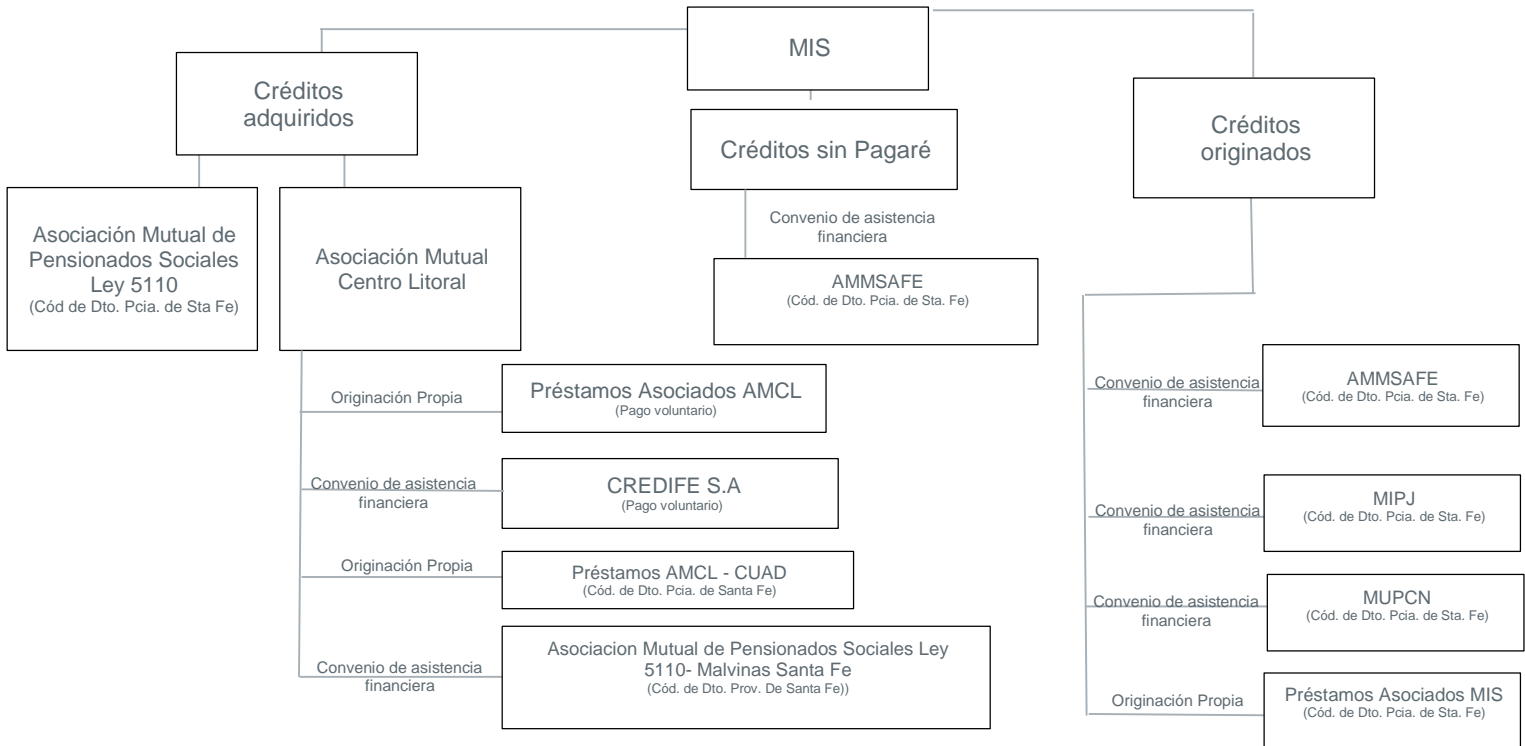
MIS

Créditos adquiridos

Asociación Mutual de Pensionados Sociales Ley 5110
(Cód de Dto. Pcia. de Sta Fe)

Asociación Mutual Centro Litoral

Originación Propia
Préstamos Asociados AMCL
(Pago voluntario)

Convenio de asistencia financiera
CREDIFE S.A
(Pago voluntario)

Originación Propia
Préstamos AMCL - CUAD
(Cód. de Dto. Pcia. de Santa Fe)

Convenio de asistencia financiera
Asociacion Mutual de Pensionados Sociales Ley 5110- Malvinas Santa Fe
(Cód. de Dto. Prov. De Santa Fe))

Créditos sin Pagaré

Convenio de asistencia financiera
AMMSAFE
(Cód. de Dto. Pcia. de Sta. Fe)

Créditos originados

Convenio de asistencia financiera
AMMSAFE
(Cód. de Dto. Pcia. de Sta. Fe)

Convenio de asistencia financiera
MIPJ
(Cód. de Dto. Pcia. de Sta. Fe)

Convenio de asistencia financiera
MUPCN
(Cód. de Dto. Pcia. de Sta. Fe)

Originación Propia
Préstamos Asociados MIS
(Cód. de Dto. Pcia. de Sta. Fe)